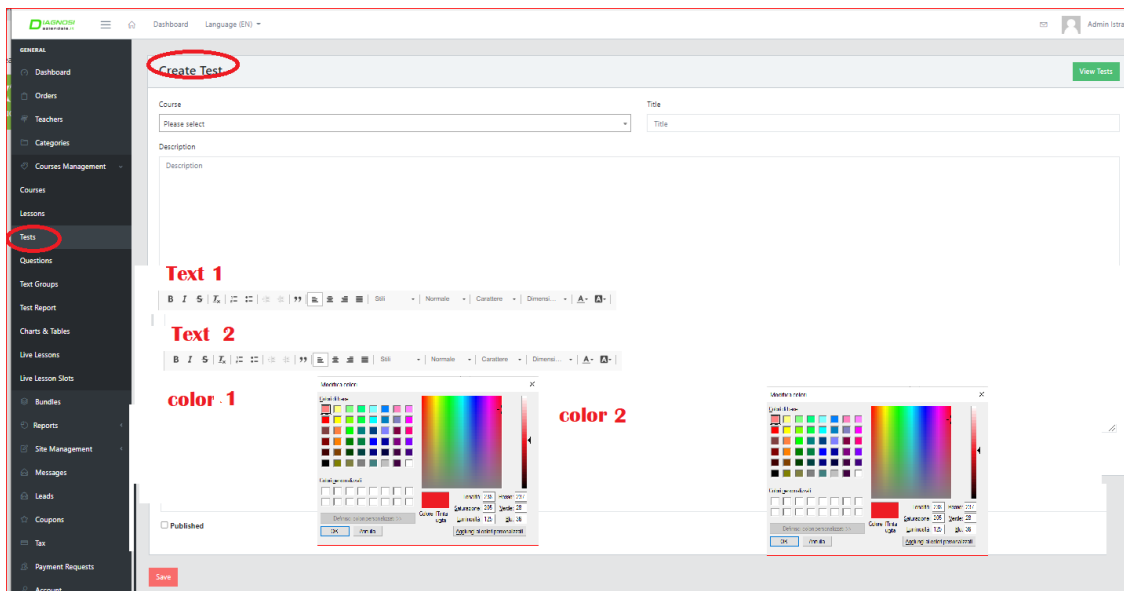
DIAGNOSI

Dashboard Language (EN)

Admin Istra

GENERAL

Dashboard

Orders

Teachers

Categories

Courses Management

Courses

Lessons

Tests

Questions

Text Groups

Test Report

Charts & Tables

Live Lessons

Live Lesson Slots

Bundles

Reports

Site Management

Messages

Leads

Coupons

Tax

Payment Requests

Account

Create Test

View Tests

Course

Please select

Title

Title

Description

Description

Text 1

B I S $T_x$ Stili Normale Carattere Dimensi... A A

Text 2

B I S $T_x$ Stili Normale Carattere Dimensi... A A

color 1

Modifica colore

Colori di base:

Colori personalizzati:

Definisci colori personalizzati >>

OK Annulla

Colore/Tinta unita

Tonalità: 0 Rosso: 237

Saturazione: 205 Verde: 28

Luminosità: 125 Blu: 36

Aggiungi ai colori personalizzati

color 2

Modifica colore

Colori di base:

Colori personalizzati:

Definisci colori personalizzati >>

OK Annulla

Colore/Tinta unita

Tonalità: 0 Rosso: 237

Saturazione: 205 Verde: 28

Luminosità: 125 Blu: 36

Aggiungi ai colori personalizzati

Published

Save